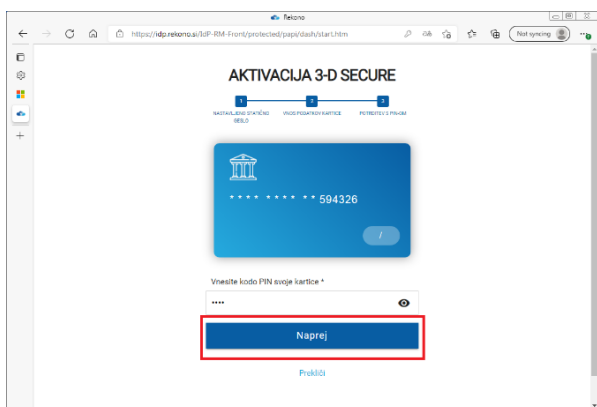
Rekono

https://idp.rekono.si/IdP-RM-Front/protected/paps/dash/start.htm

Not syncing

AKTIVACIJA 3-D SECURE

1 NASTAVLJENO STATIČNO GESLO

2 VNOS PODATKOV KARTICE

3 POTRDITEV S PIN-OM

\* \* \* \*  \* \* \* \*  \* \* 594326

/

Vnesite kodo PIN svoje kartice \*

••••

Naprej

Prekliči